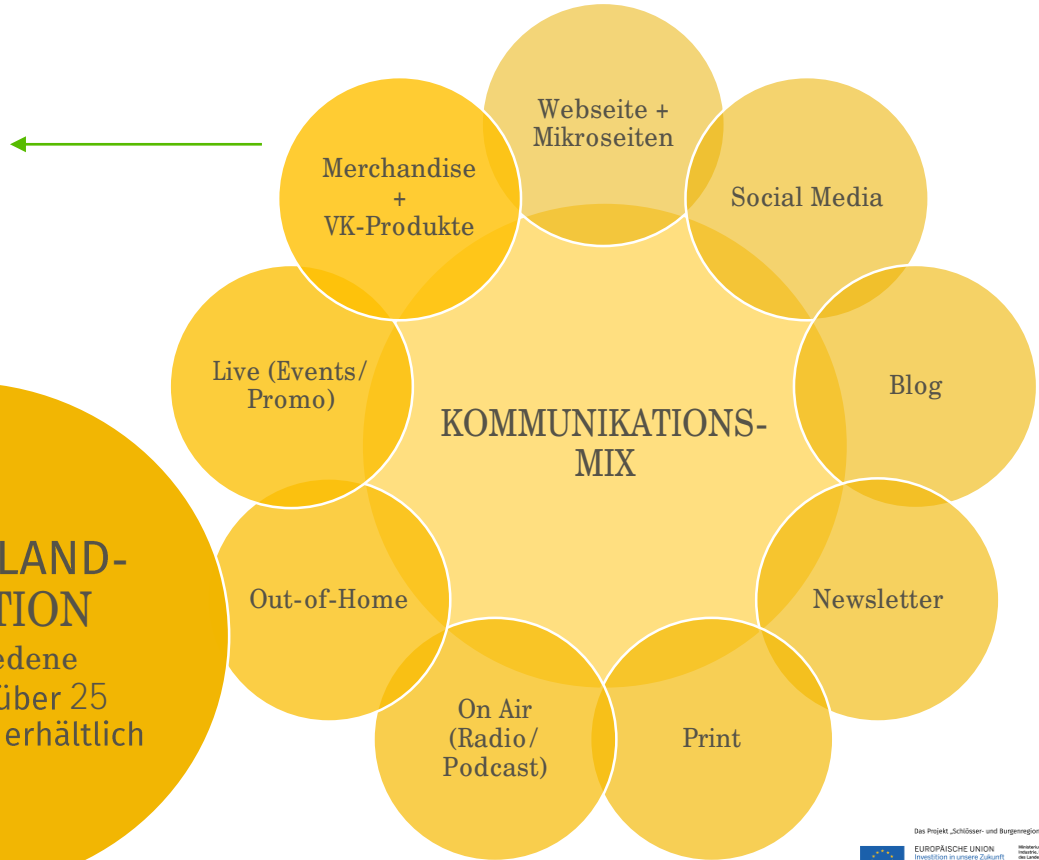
Webseite + Mikroseiten

Social Media

Blog

Newsletter

Print

On Air (Radio/ Podcast)

Out-of-Home

Live (Events/ Promo)

Merchandise + VK-Produkte

KOMMUNIKATIONS-MIX

LAND-
TION
edene
über 25
erhältlich

Das Projekt „Schlösser- und Burgenregion

EUROPÄISCHE UNION
Investition in unsere Zukunft

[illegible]